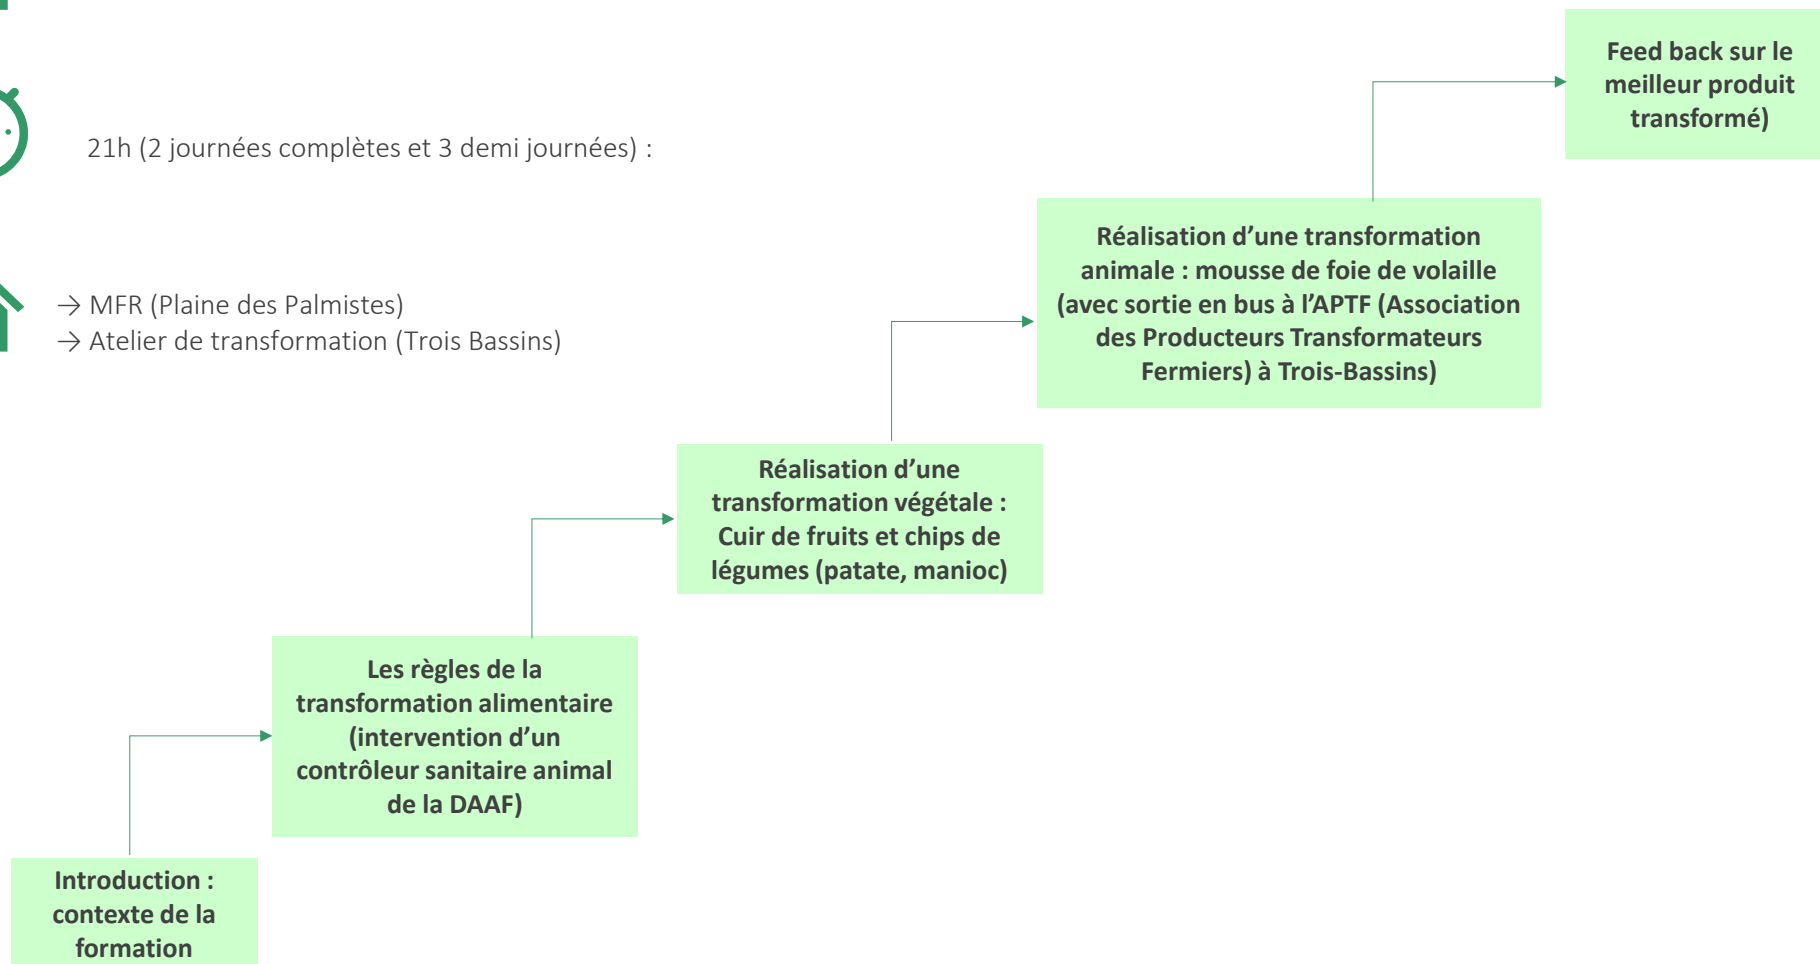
21h (2 journées complètes et 3 demi journées) :

→ MFR (Plaine des Palmistes)
→ Atelier de transformation (Trois Bassins)

Introduction : contexte de la formation

Les règles de la transformation alimentaire (intervention d'un contrôleur sanitaire animal de la DAAF)

Réalisation d'une transformation végétale : Cuir de fruits et chips de légumes (patate, manioc)

Réalisation d'une transformation animale : mousse de foie de volaille (avec sortie en bus à l'APTF (Association des Producteurs Transformateurs Fermiers) à Trois-Bassins)

Feed back sur le meilleur produit transformé)